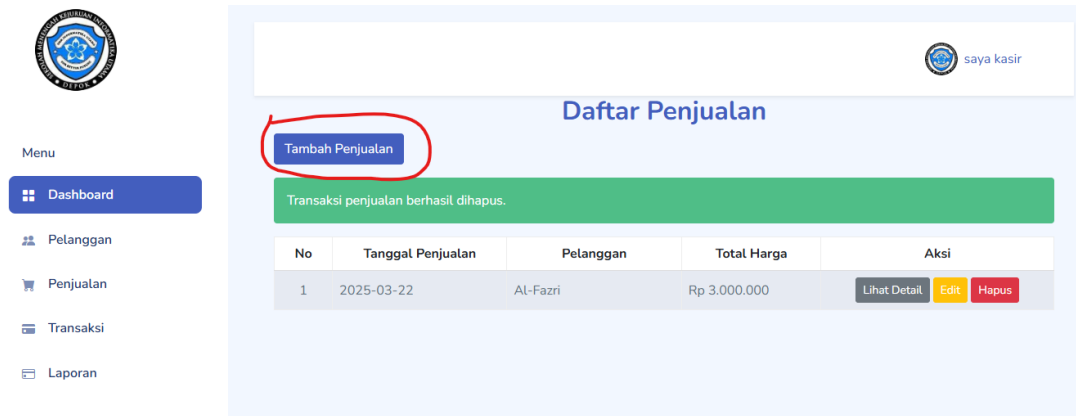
YAYASAN MEMBANGUN KEJURUAN INFORMATIKA UTAMA
DEPOK

saya kasir

Menu
Dashboard
Pelanggan
Penjualan
Transaksi
Laporan

Daftar Penjualan

Tambah Penjualan

Transaksi penjualan berhasil dihapus.

| No | Tanggal Penjualan | Pelanggan | Total Harga | Aksi |
|---|---|---|---|---|
| 1 | 2025-03-22 | Al-Fazri | Rp 3.000.000 | Lihat Detail Edit Hapus |